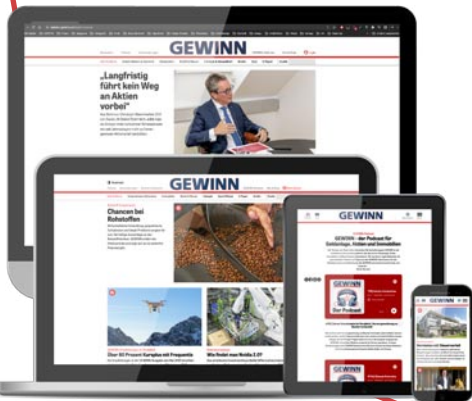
GEWINN

„Langfristig führt kein Weg an Aktien vorbei"

GEWINN

Chancen bei Rohstoffen

GEWINN

GEWINN – der Podcast für Einsteiger, Aktien und Immobilien

Der Podcast

Über 50 Prozent Kursplus mit Proquantia

Wie findet man Nvidia 2.0?

GEWINN

GEWINN